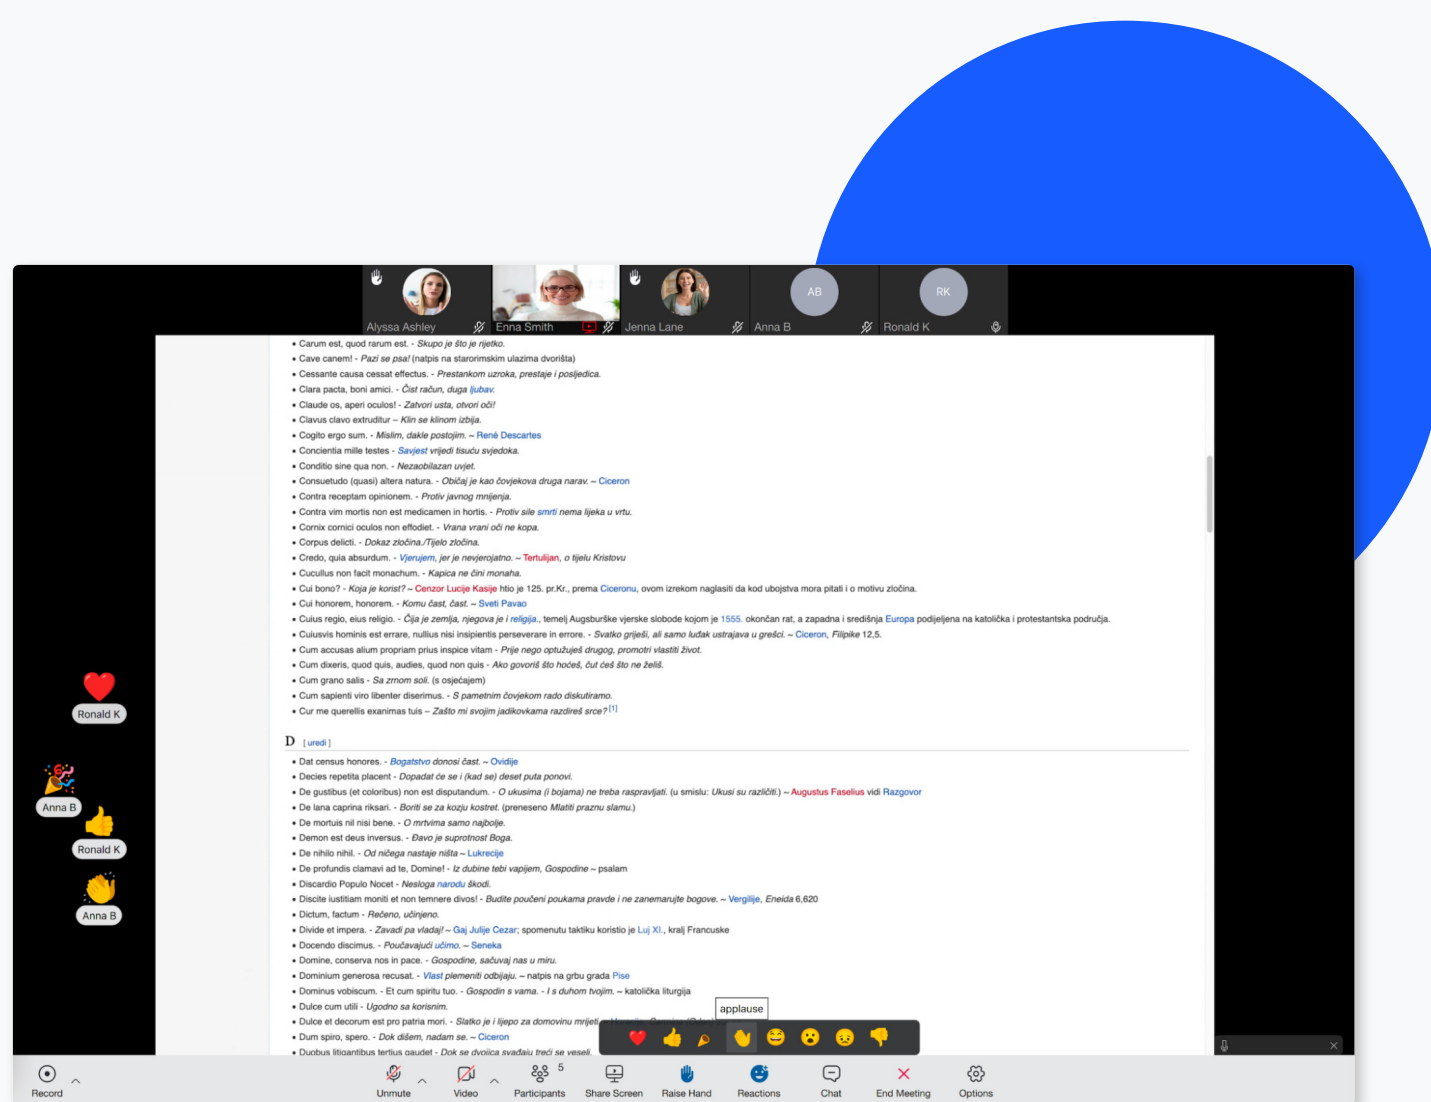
Alyssa Ashley
Enna Smith
Jenna Lane
AB
Anna B
RK
Ronald K

• Carum est, quod rarum est. - Skupo je što je rijetko.
• Cave canem! - Pazi se psa! (natpis na starorimskim ulazima dvorišta)
• Cessante causa cessat effectus. - Prestankom uzroka, prestaje i posljedica.
• Clara pacta, boni amici. - Čist račun, duga ljubav.
• Claude os, aperi oculos! - Zatvori usta, otvori oči!
• Clavus clavo extruditur – Klin se klinom izbija.
• Cogito ergo sum. - Mislim, dakle postojim. ~ René Descartes
• Concientia mille testes - Savjest vrijedi tisuću svjedoka.
• Conditio sine qua non. - Nezaobilazan uvjet.
• Consuetudo (quasi) altera natura. - Običaj je kao čovjekova druga narav. ~ Ciceron
• Contra receptam opinionem. - Protiv javnog mnijenja.
• Contra vim mortis non est medicamen in hortis. - Protiv sile smrti nema lijeka u vrtu.
• Cornix cornici oculos non effodiet. - Vrana vrani oči ne kopa.
• Corpus delicti. - Dokaz zločina./Tijelo zločina.
• Credo, quia absurdum. - Vjerujem, jer je nevjerojatno. ~ Tertulijan, o tijelu Kristovu
• Cucullus non facit monachum. - Kapica ne čini monaha.
• Cui bono? - Koja je korist? ~ Cenzor Lucije Kasije htio je 125. pr.Kr., prema Ciceronu, ovom izrekom naglasiti da kod ubojstva mora pitati i o motivu zločina.
• Cui honorem, honorem. - Komu čast, čast. ~ Sveti Pavao
• Cuius regio, eius religio. - Čija je zemlja, njegova je i religija., temelj Augsburške vjerske slobode kojom je 1555. okončan rat, a zapadna i središnja Europa podijeljena na katolička i protestantska područja.
• Cuiusvis hominis est errare, nullius nisi insipientis perseverare in errore. - Svatko griješi, ali samo ludak ustrajava u grešci. ~ Ciceron, Filipike 12,5.
• Cum accusas alium propriam prius inspice vitam - Prije nego optužuješ drugog, promotri vlastiti život.
• Cum dixeris, quod quis, audies, quod non quis - Ako govoriš što hoćeš, čut ćeš što ne želiš.
• Cum grano salis - Sa zrnom soli. (s osjećajem)
• Cum sapienti viro libenter diserimus. - S pametnim čovjekom rado diskutiramo.
• Cur me querellis exanimas tuis – Zašto mi svojim jadikovkama razdireš srce?[1]

D [ uredi ]

• Dat census honores. - Bogatstvo donosi čast. ~ Ovidije
• Decies repetita placent - Dopadat će se i (kad se) deset puta ponovi.
• De gustibus (et coloribus) non est disputandum. - O ukusima (i bojama) ne treba raspravljati. (u smislu: Ukusi su različiti.) ~ Augustus Faselius vidi Razgovor
• De lana caprina riksari. - Boriti se za kozju kostret. (preneseno Mlatiti praznu slamu.)
• De mortuis nil nisi bene. - O mrtvima samo najbolje.
• Demon est deus inversus. - Đavo je suprotnost Boga.
• De nihilo nihil. - Od ničega nastaje ništa ~ Lukrecije
• De profundis clamavi ad te, Domine! - Iz dubine tebi vapijem, Gospodine ~ psalam
• Discardio Populo Nocet - Nesloga narodu škodi.
• Discite iustitiam moniti et non temnere divos! - Budite poučeni poukama pravde i ne zanemarujte bogove. ~ Vergilije, Eneida 6,620
• Dictum, factum - Rečeno, učinjeno.
• Divide et impera. - Zavadi pa vladaj! ~ Gaj Julije Cezar; spomenutu taktiku koristio je Luj XI., kralj Francuske
• Docendo discimus. - Poučavajući učimo. ~ Seneka
• Domine, conserva nos in pace. - Gospodine, sačuvaj nas u miru.
• Dominium generosa recusat. - Vlast plemeniti odbijaju. ~ natpis na grbu grada Pise
• Dominus vobiscum. - Et cum spiritu tuo. - Gospodin s vama. - I s duhom tvojim. ~ katolička liturgija
• Dulce cum utili - Ugodno sa korisnim.
• Dulce et decorum est pro patria mori. - Slatko je i lijepo za domovinu mrijeti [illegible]
• Dum spiro, spero. - Dok dišem, nadam se. ~ Ciceron
• Duobus litigantibus tertius gaudet - Dok se dvojica svađaju treći se veseli.

Ronald K
Anna B
Ronald K
Anna B
applause

Record
Unmute
Video
Participants 5
Share Screen
Raise Hand
Reactions
Chat
End Meeting
Options